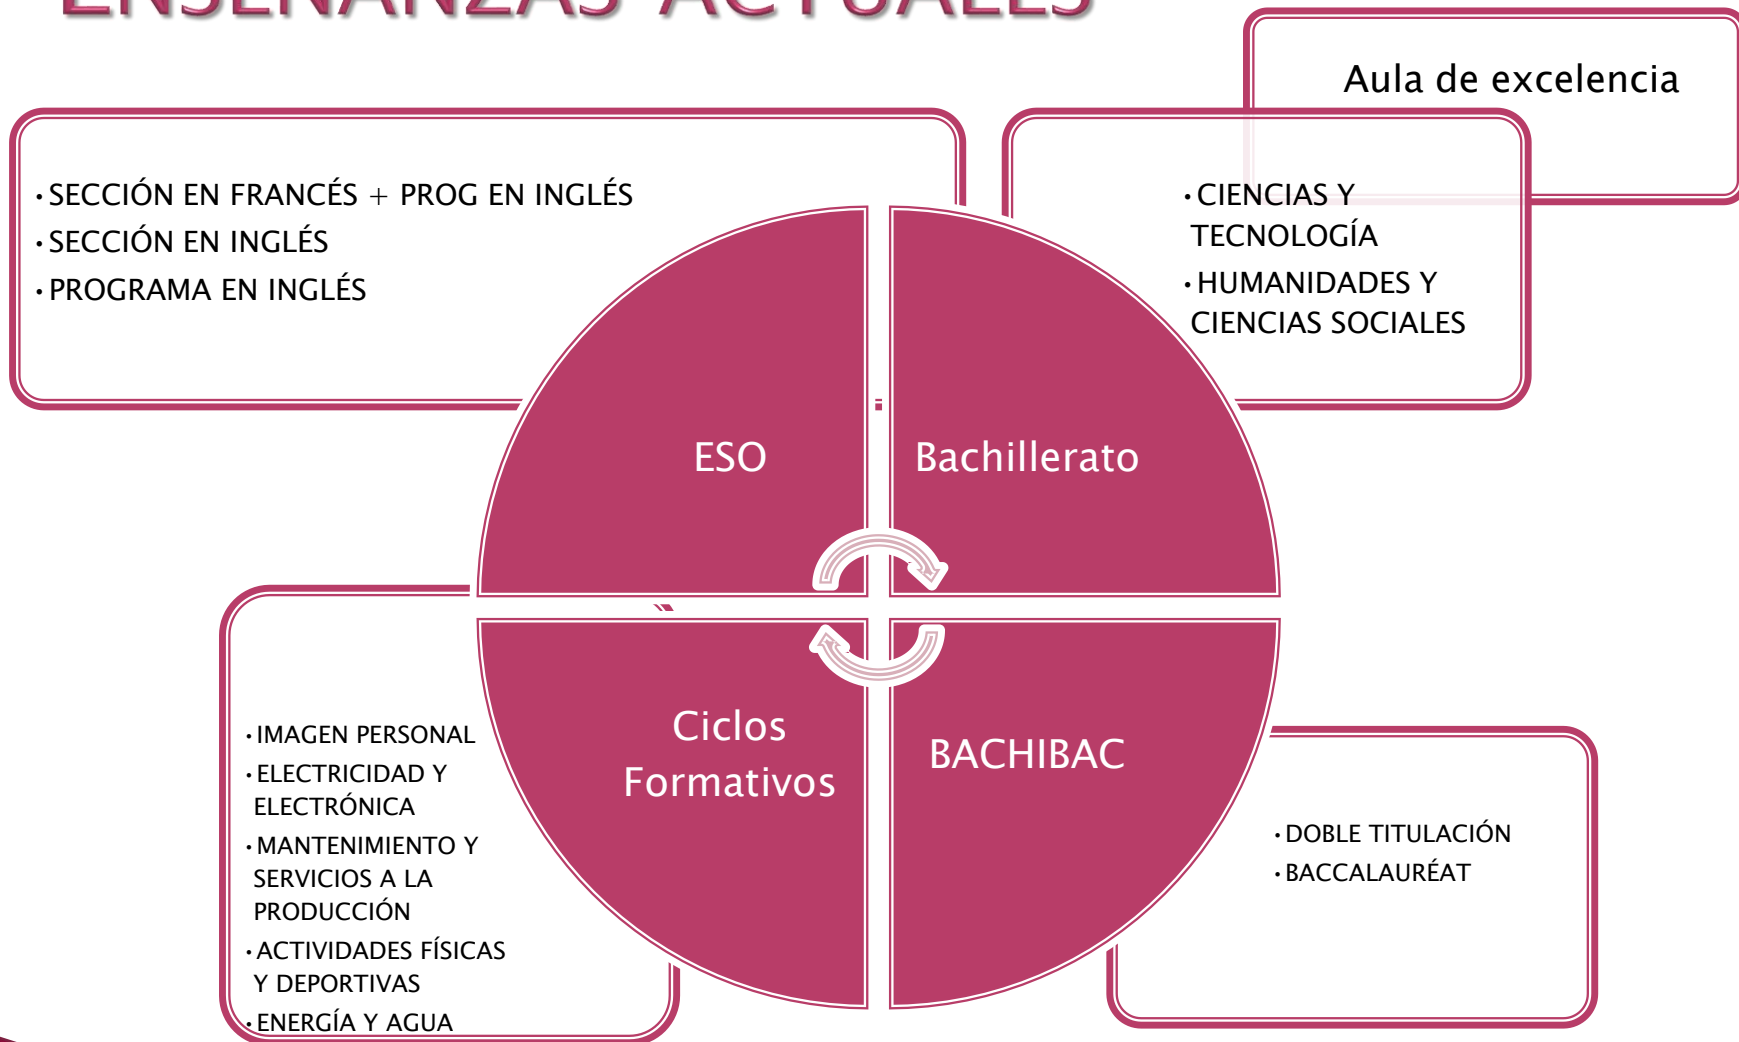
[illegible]

Aula de excelencia

• SECCIÓN EN FRANCÉS + PROG EN INGLÉS
• SECCIÓN EN INGLÉS
• PROGRAMA EN INGLÉS

• CIENCIAS Y TECNOLOGÍA
• HUMANIDADES Y CIENCIAS SOCIALES

ESO

Bachillerato

Ciclos Formativos

BACHIBAC

• IMAGEN PERSONAL
• ELECTRICIDAD Y ELECTRÓNICA
• MANTENIMIENTO Y SERVICIOS A LA PRODUCCIÓN
• ACTIVIDADES FÍSICAS Y DEPORTIVAS
• ENERGÍA Y AGUA

• DOBLE TITULACIÓN
• BACCALAURÉAT